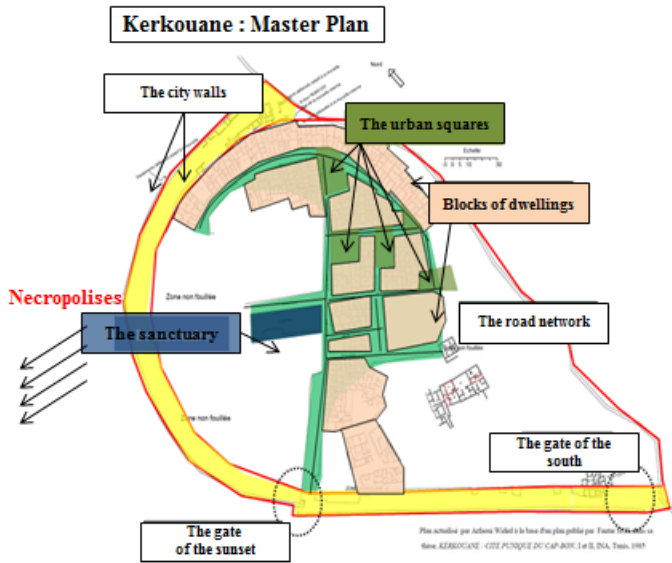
Kerkouane : Master Plan

The city walls

Nord

The urban squares

Echelle
0 5 10 20 30

Blocks of dwellings

Zone non fouillée

Necropolises

The sanctuary

The road network

Zone non fouillée

Zone non fouillée

The gate of the south

The gate of the sunset

Plan actualisé par Arfaoui Walid à la base d'un plan publié par Fantar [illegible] sa thèse, KERKOUANE : CITE PUNIQUE DU CAP-BON, I et II, INA, Tunis, 1985